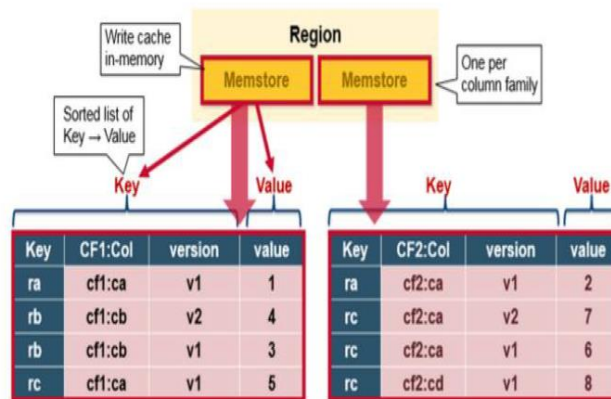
Region

Write cache in-memory

Memstore

Memstore

One per column family

Sorted list of Key → Value

Key

Value

Key

Value

| Key | CF1:Col | version | value |
|---|---|---|---|
| ra | cf1:ca | v1 | 1 |
| rb | cf1:cb | v2 | 4 |
| rb | cf1:cb | v1 | 3 |
| rc | cf1:ca | v1 | 5 |

| Key | CF2:Col | version | value |
|---|---|---|---|
| ra | cf2:ca | v1 | 2 |
| rc | cf2:ca | v2 | 7 |
| rc | cf2:ca | v1 | 6 |
| rc | cf2:cd | v1 | 8 |